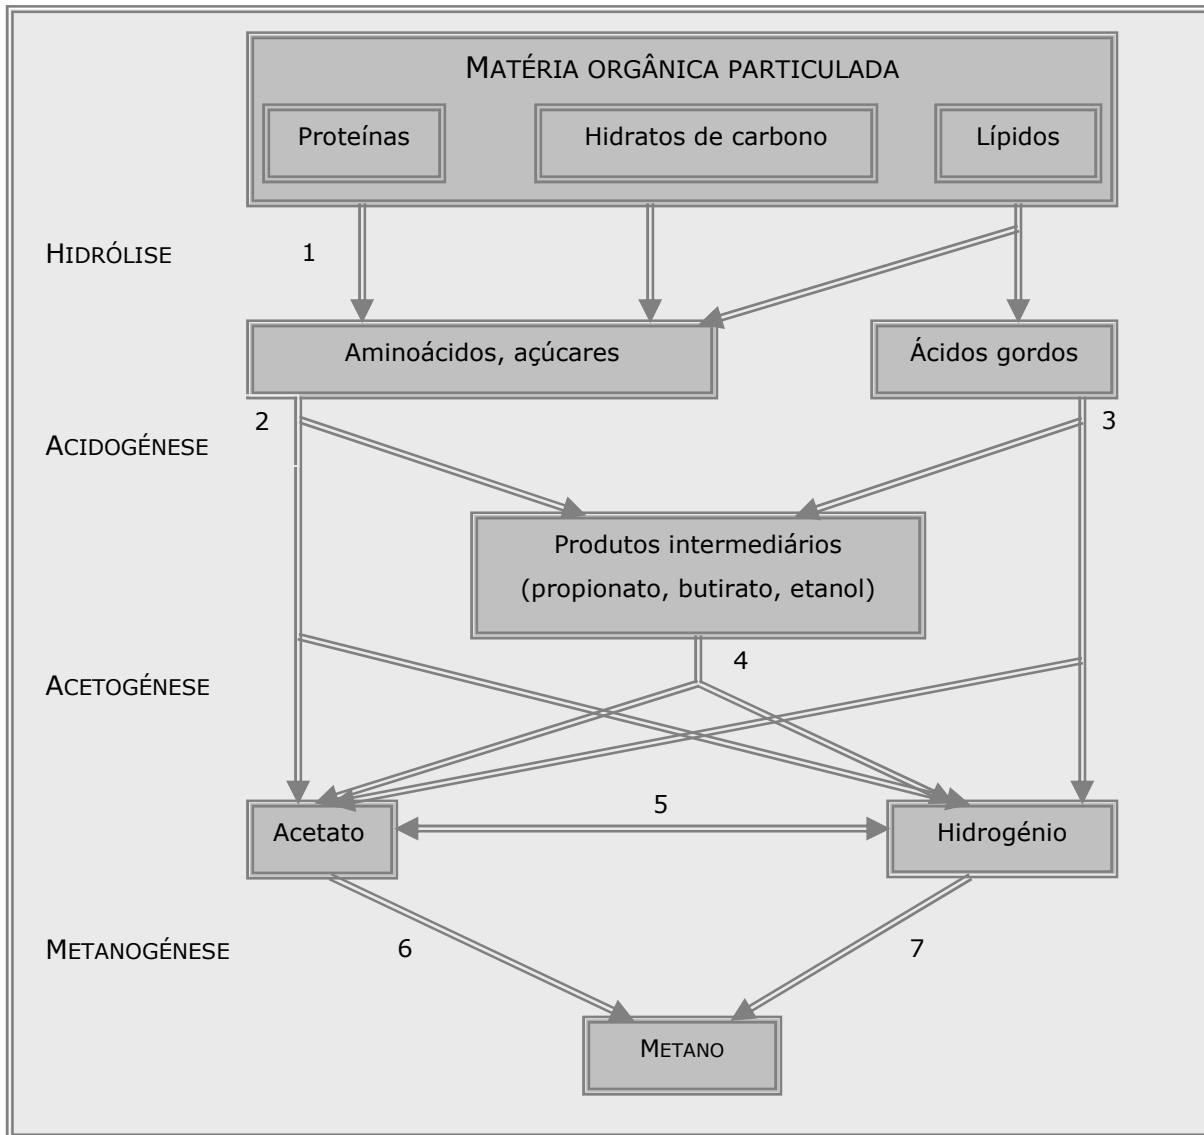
MATÉRIA ORGÂNICA PARTICULADA

Proteínas

Hidratos de carbono

Lípidos

HIDRÓLISE

1

Aminoácidos, açúcares

Ácidos gordos

2

3

ACIDOGÉNESE

Produtos intermediários (propionato, butirato, etanol)

4

ACETOGÉNESE

Acetato

5

Hidrogénio

METANOGÉNESE

6

7

METANO